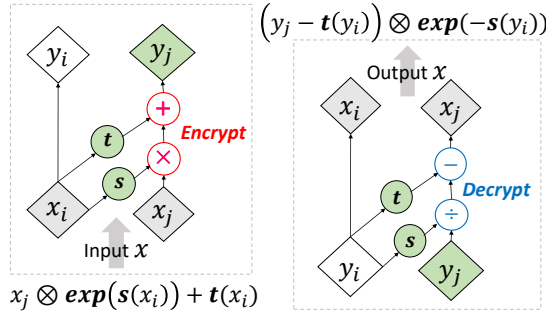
$y_i$

$y_j$

$+$

$t$

Encrypt

$\times$

$s$

$x_i$

$x_j$

Input $x$

$x_j \otimes \boldsymbol{exp}(\boldsymbol{s}(x_i)) + \boldsymbol{t}(x_i)$

$(y_j - \boldsymbol{t}(y_i)) \otimes \boldsymbol{exp}(-\boldsymbol{s}(y_i))$

Output $x$

$x_i$

$x_j$

$-$

$t$

Decrypt

$\div$

$s$

$y_i$

$y_j$